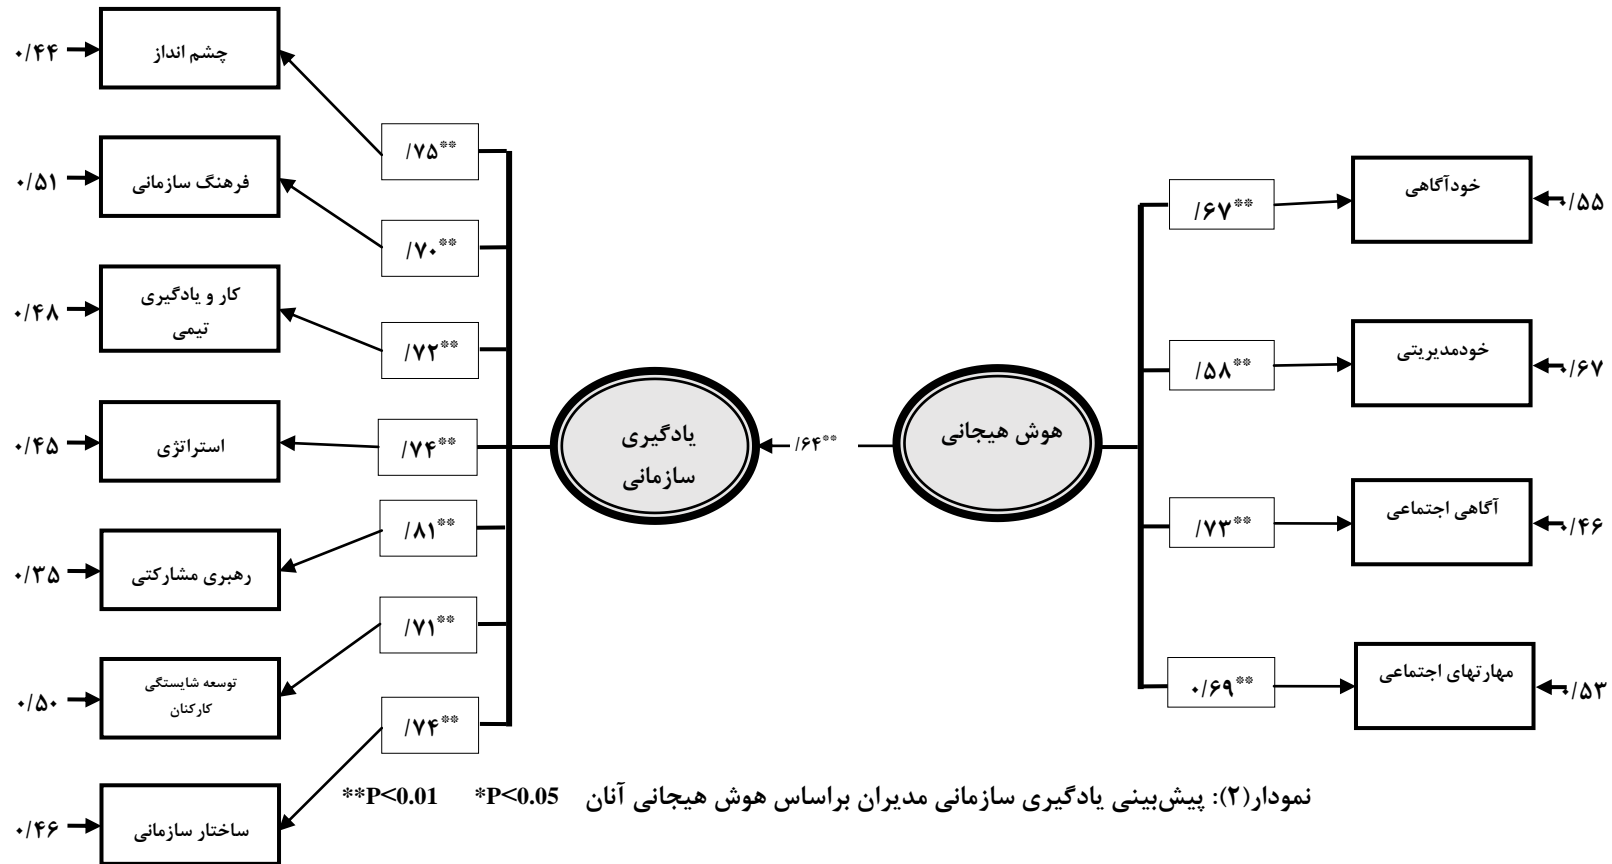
۰/۴۴ چشم انداز
۰/۵۱ فرهنگ سازمانی
۰/۴۸ کار و یادگیری تیمی
۰/۴۵ استراتژی
۰/۳۵ رهبری مشارکتی
۰/۵۰ توسعه شایستگی کارکنان
۰/۴۶ ساختار سازمانی

/۷۵**
/۷۰**
/۷۲**
/۷۴**
/۸۱**
/۷۱**
/۷۴**

یادگیری سازمانی
/۶۴**
هوش هیجانی

/۶۷**
/۵۸**
/۷۳**
۰/۶۹**

خودآگاهی /۵۵
خودمدیریتی /۶۷
آگاهی اجتماعی /۴۶
مهارتهای اجتماعی /۵۳

نمودار(۲): پیش‌بینی یادگیری سازمانی مدیران براساس هوش هیجانی آنان $*P<0.05$ $**P<0.01$